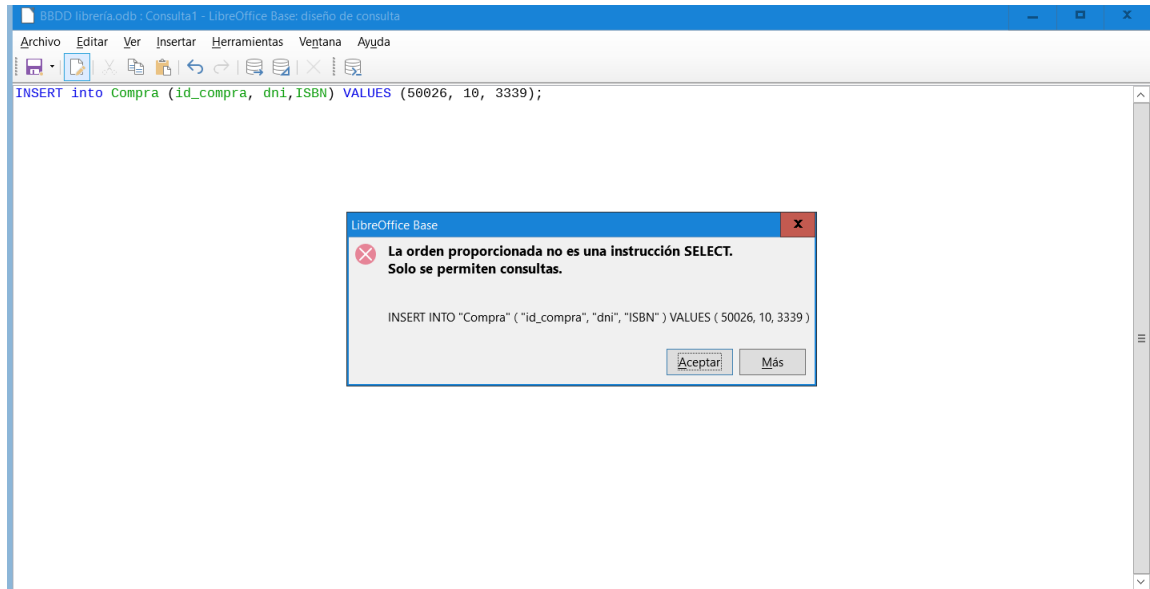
BBDD libreria.odb : Consulta1 - LibreOffice Base: diseño de consulta

Archivo Editar Ver Insertar Herramientas Ventana Ayuda

INSERT into Compra (id_compra, dni,ISBN) VALUES (50026, 10, 3339);

LibreOffice Base

La orden proporcionada no es una instrucción SELECT.
Solo se permiten consultas.

INSERT INTO "Compra" ( "id_compra", "dni", "ISBN" ) VALUES ( 50026, 10, 3339 )

Aceptar Más